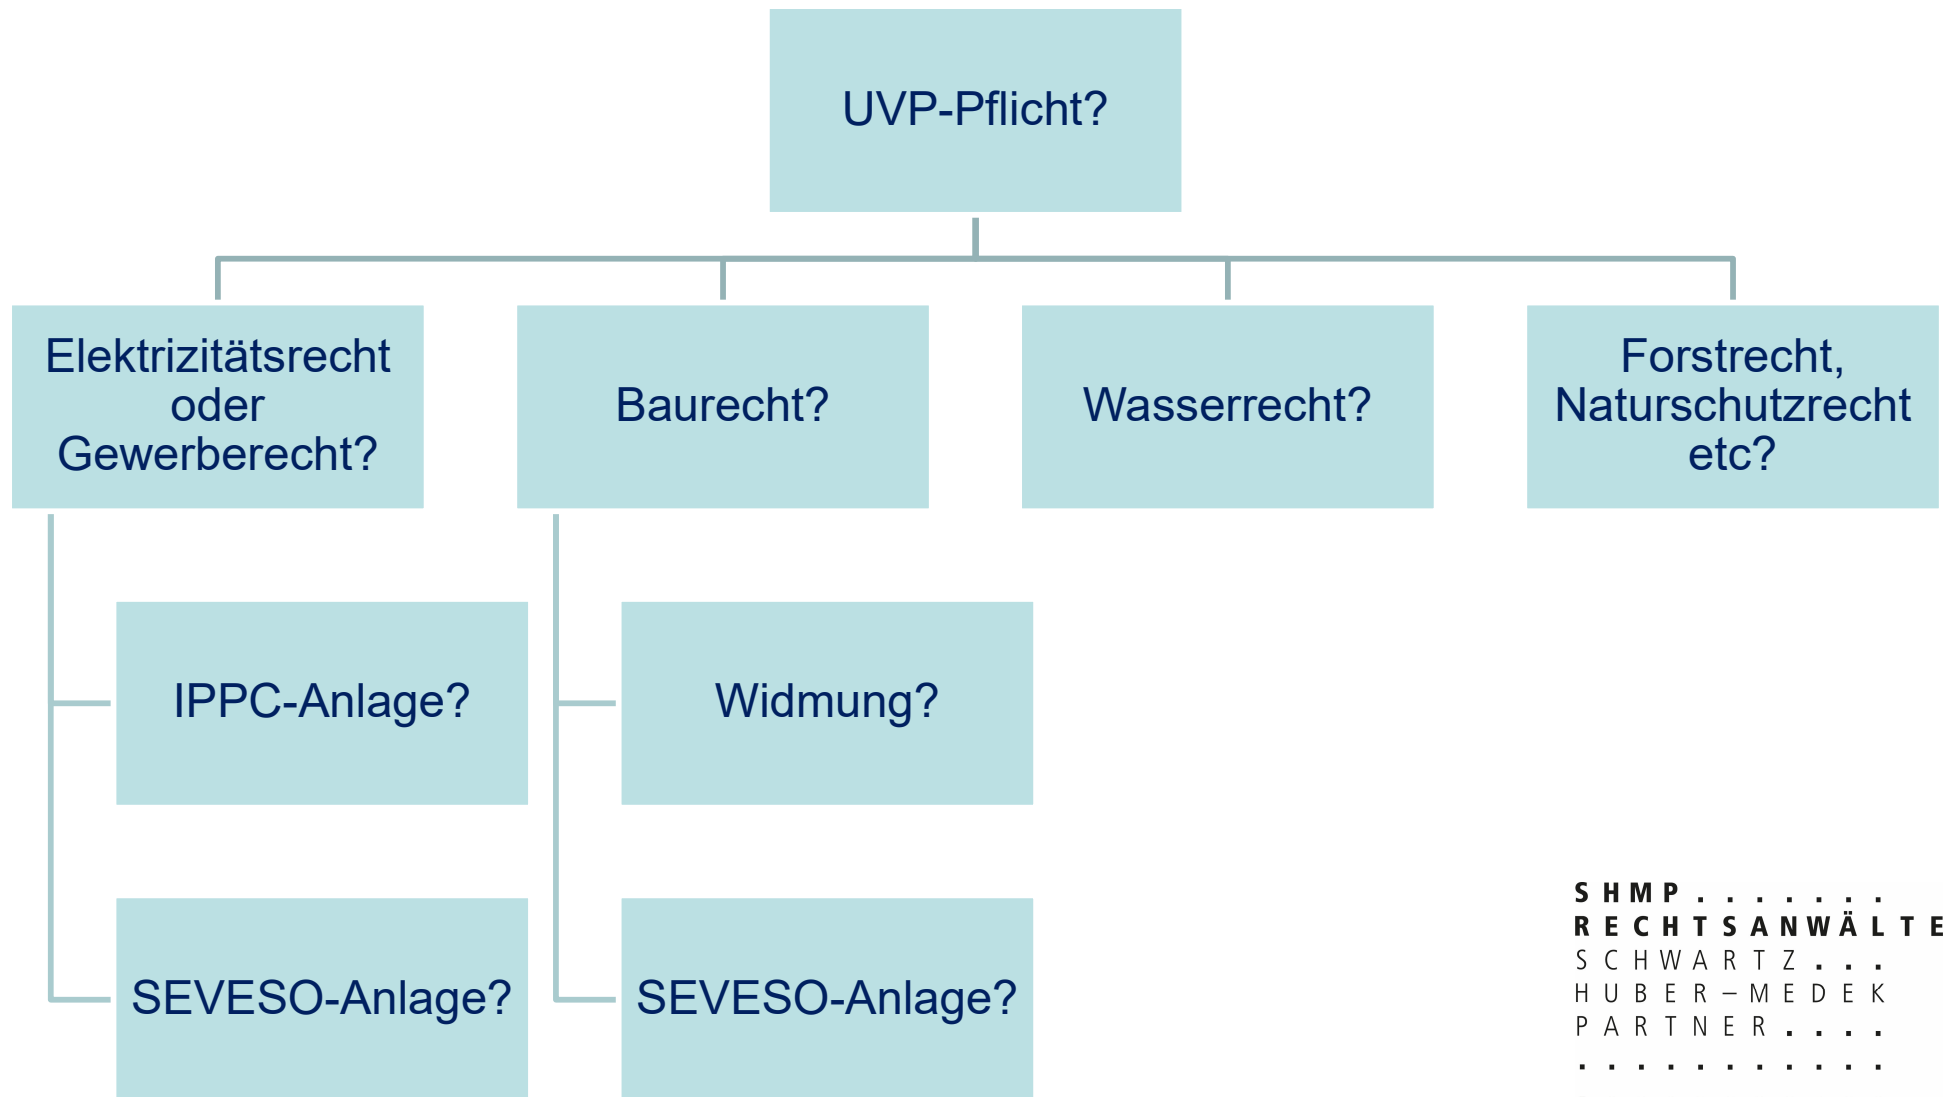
UVP-Pflicht?

Elektrizitätsrecht oder Gewerberecht?

Baurecht?

Wasserrecht?

Forstrecht, Naturschutzrecht etc?

IPPC-Anlage?

Widmung?

SEVESO-Anlage?

SEVESO-Anlage?

SHMP.......
RECHTSANWÄLTE
SCHWARTZ...
HUBER–MEDEK
PARTNER....
..........